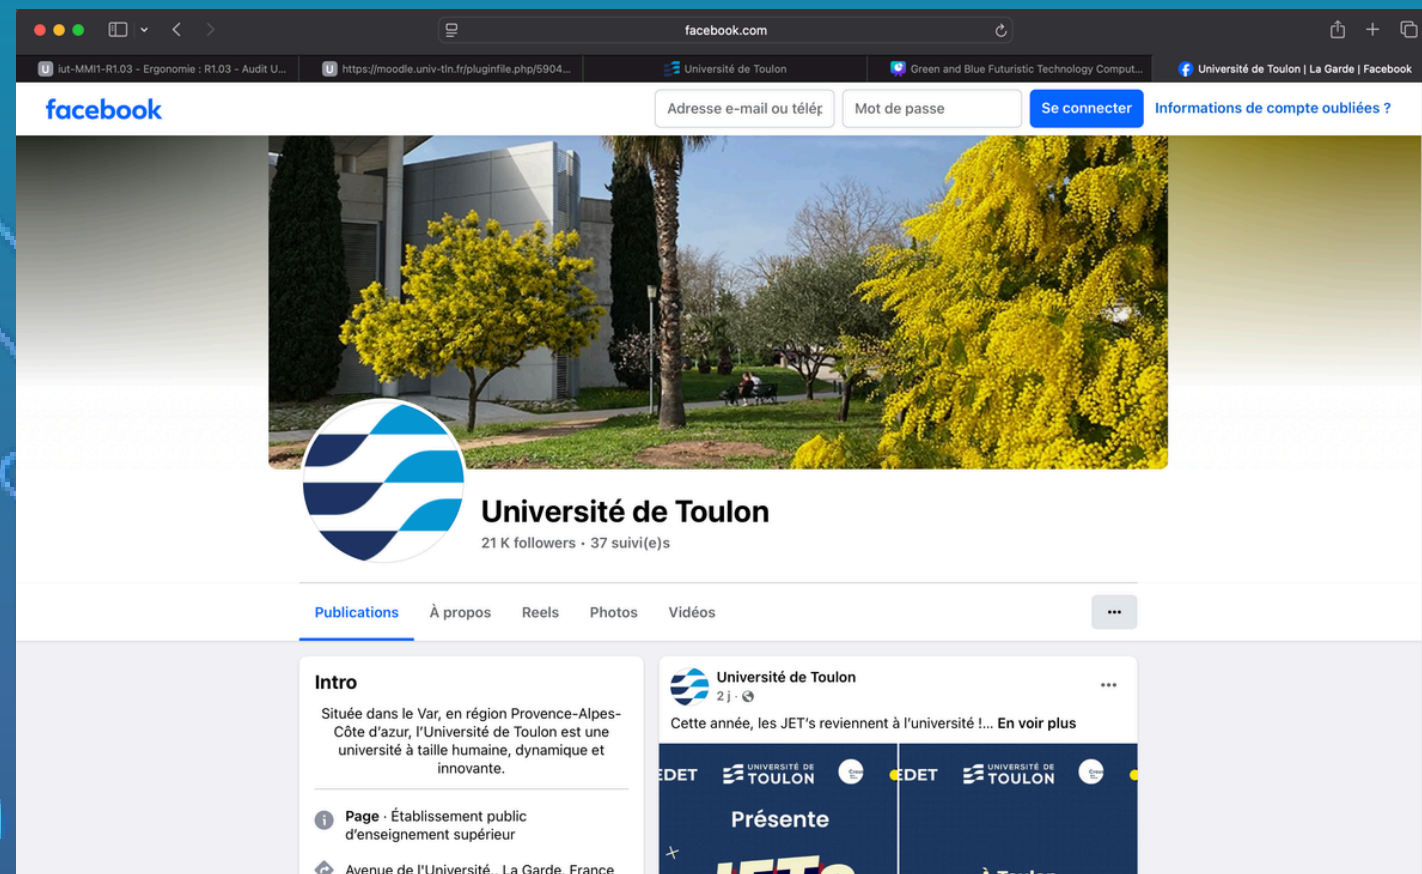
facebook.com

iut-MMI1-R1.03 - Ergonomie : R1.03 - Audit U...
https://moodle.univ-tln.fr/pluginfile.php/5904...
Université de Toulon
Green and Blue Futuristic Technology Comput...
Université de Toulon | La Garde | Facebook

facebook
Adresse e-mail ou télép
Mot de passe
Se connecter
Informations de compte oubliées ?

Université de Toulon
21 K followers · 37 suivi(e)s

Publications
À propos
Reels
Photos
Vidéos
•••

Intro
Située dans le Var, en région Provence-Alpes-Côte d'azur, l'Université de Toulon est une université à taille humaine, dynamique et innovante.

Page · Établissement public d'enseignement supérieur

Avenue de l'Université, La Garde, France

Université de Toulon
2 j ·
Cette année, les JET's reviennent à l'université !... En voir plus

EDET UNIVERSITÉ DE TOULON
Présente
EDET UNIVERSITÉ DE TOULON
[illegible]